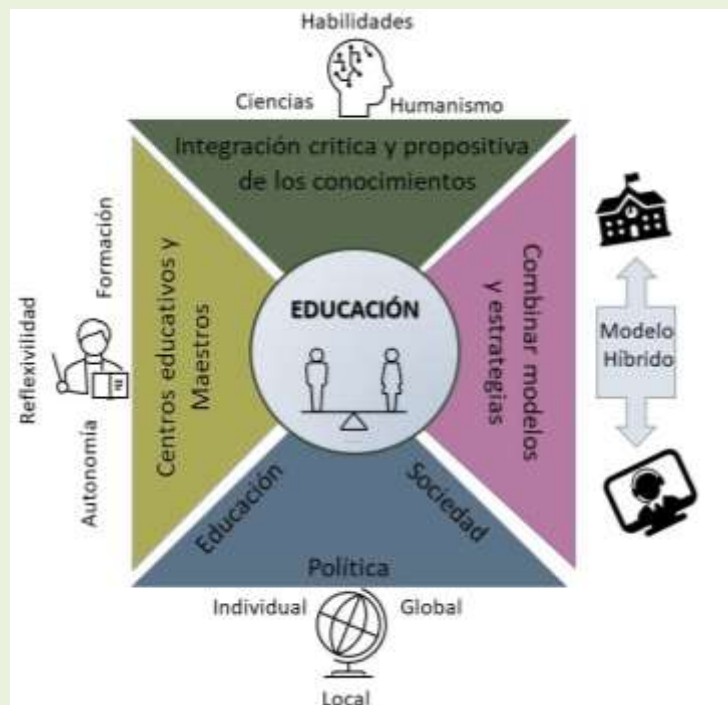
Habilidades

Ciencias

Humanismo

Integración crítica y propositiva de los conocimientos

Reflexivilidad

Formación

Autonomía

Centros educativos y Maestros

EDUCACIÓN

Combinar modelos y estrategias

Modelo Híbrido

Educación

Sociedad

Política

Individual

Global

Local